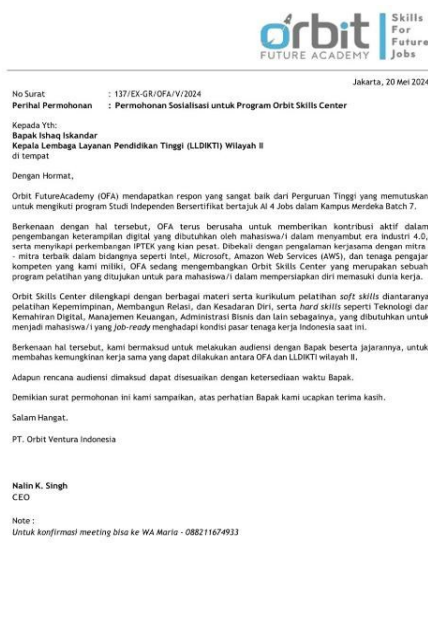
orbit FUTURE ACADEMY | Skills For Future Jobs

Jakarta, 20 Mei 2024

No Surat : 137/EX-GR/OFA/V/2024
Perihal Permohonan : Permohonan Sosialisasi untuk Program Orbit Skills Center

Kepada Yth:
Bapak Ishaq Iskandar
Kepala Lembaga Layanan Pendidikan Tinggi (LLDIKTI) Wilayah II
di tempat

Dengan Hormat,

Orbit FutureAcademy (OFA) mendapatkan respon yang sangat baik dari Perguruan Tinggi yang memutuskan untuk mengikuti program Studi Independen Bersertifikat bertajuk AI 4 Jobs dalam Kampus Merdeka Batch 7.

Berkenaan dengan hal tersebut, OFA terus berusaha untuk memberikan kontribusi aktif dalam pengembangan keterampilan digital yang dibutuhkan oleh mahasiswa/i dalam menyambut era industri 4.0, serta menyikapi perkembangan IPTEK yang kian pesat. Dibekali dengan pengalaman kerjasama dengan mitra - mitra terbaik dalam bidangnya seperti Intel, Microsoft, Amazon Web Services (AWS), dan tenaga pengajar kompeten yang kami miliki, OFA sedang mengembangkan Orbit Skills Center yang merupakan sebuah program pelatihan yang ditujukan untuk para mahasiswa/i dalam mempersiapkan diri memasuki dunia kerja.

Orbit Skills Center dilengkapi dengan berbagai materi serta kurikulum pelatihan soft skills diantaranya pelatihan Kepemimpinan, Membangun Relasi, dan Kesadaran Diri, serta hard skills seperti Teknologi dan Kemahiran Digital, Manajemen Keuangan, Administrasi Bisnis dan lain sebagainya, yang dibutuhkan untuk menjadi mahasiswa/i yang job-ready menghadapi kondisi pasar tenaga kerja Indonesia saat ini.

Berkenaan hal tersebut, kami bermaksud untuk melakukan audiensi dengan Bapak beserta jajarannya, untuk membahas kemungkinan kerja sama yang dapat dilakukan antara OFA dan LLDIKTI wilayah II.

Adapun rencana audiensi dimaksud dapat disesuaikan dengan ketersediaan waktu Bapak.

Demikian surat permohonan ini kami sampaikan, atas perhatian Bapak kami ucapkan terima kasih.

Salam Hangat.

PT. Orbit Ventura Indonesia

Nalin K. Singh
CEO

Note :
Untuk konfirmasi meeting bisa ke WA Maria - 088211674933